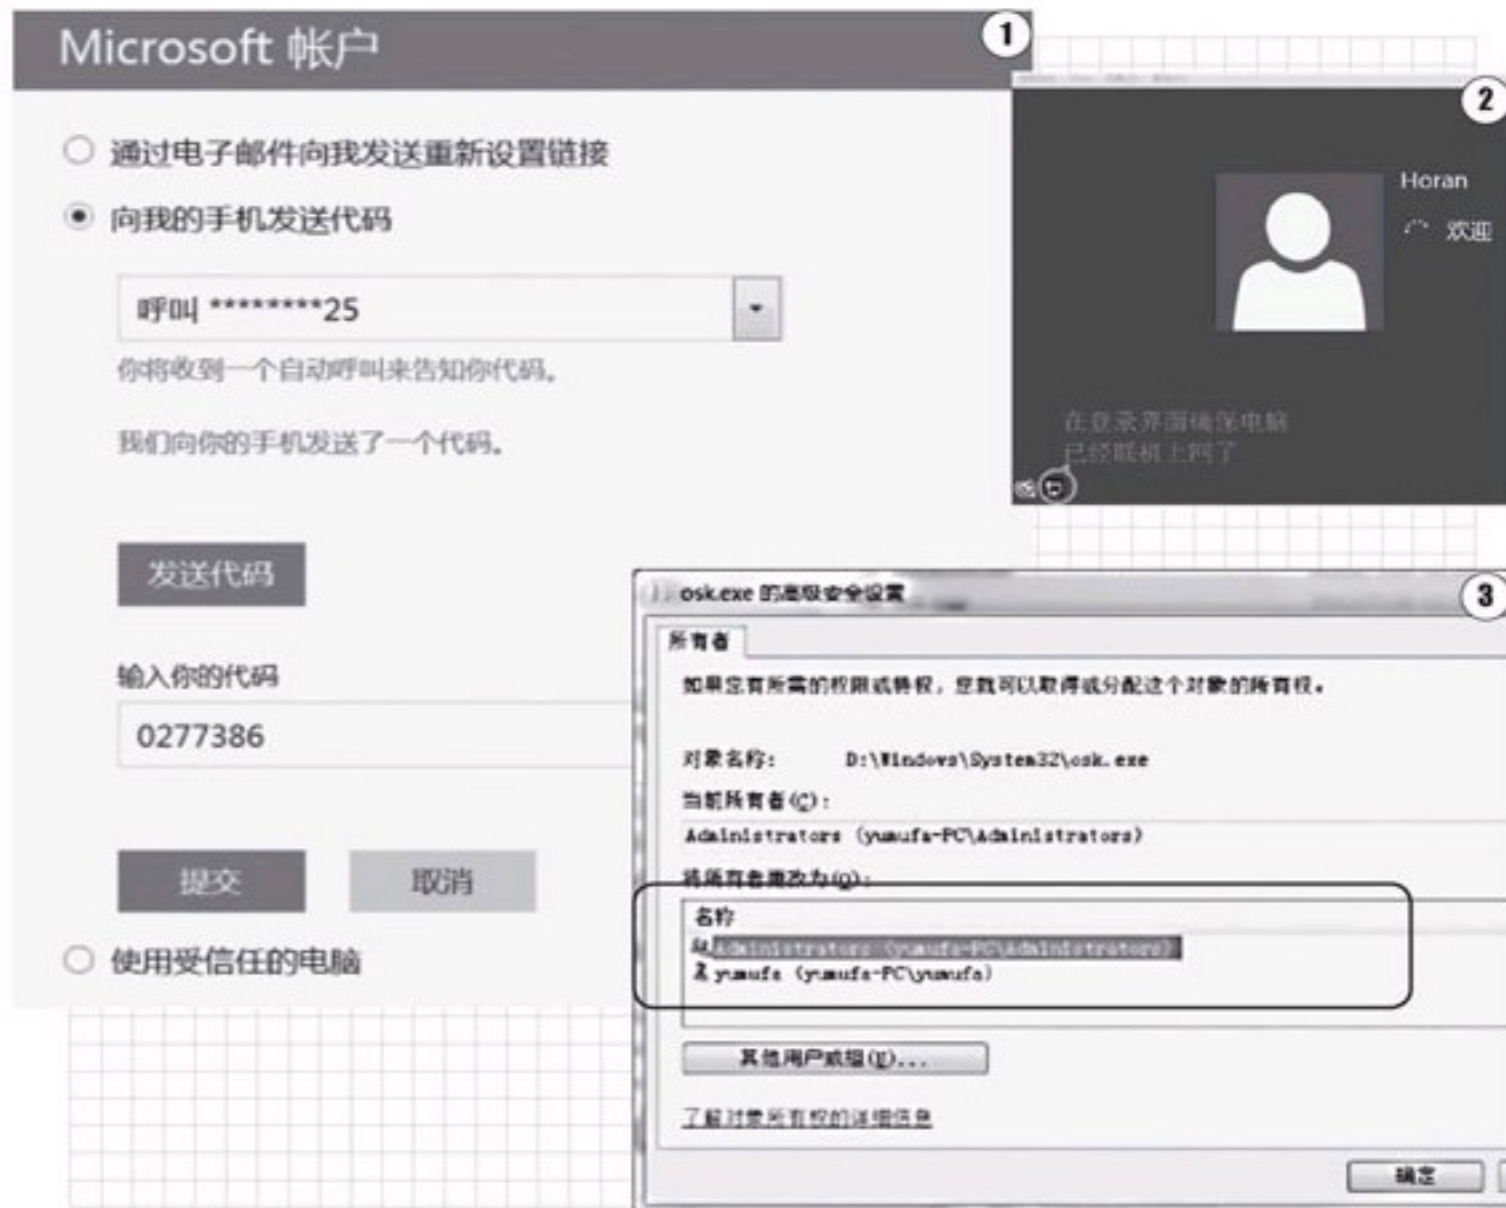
Microsoft 帐户

1

通过电子邮件向我发送重新设置链接

向我的手机发送代码

呼叫 ********25

你将收到一个自动呼叫来告知你代码。

我们向你的手机发送了一个代码。

发送代码

输入你的代码

0277386

提交

取消

使用受信任的电脑

2

Horan

欢迎

在登录界面确保电脑已经联机上网了

3

osk.exe 的高级安全设置

所有者

如果您有所需的权限或特权，您就可以取得或分配这个对象的所有权。

对象名称: D:\Windows\System32\osk.exe

当前所有者(C):

Administrators (yumufa-PC\Administrators)

将所有者更改为(O):

名称

Administrators (yumufa-PC\Administrators)

yumufa (yumufa-PC\yumufa)

其他用户或组(U)...

了解对象所有权的详细信息

确定